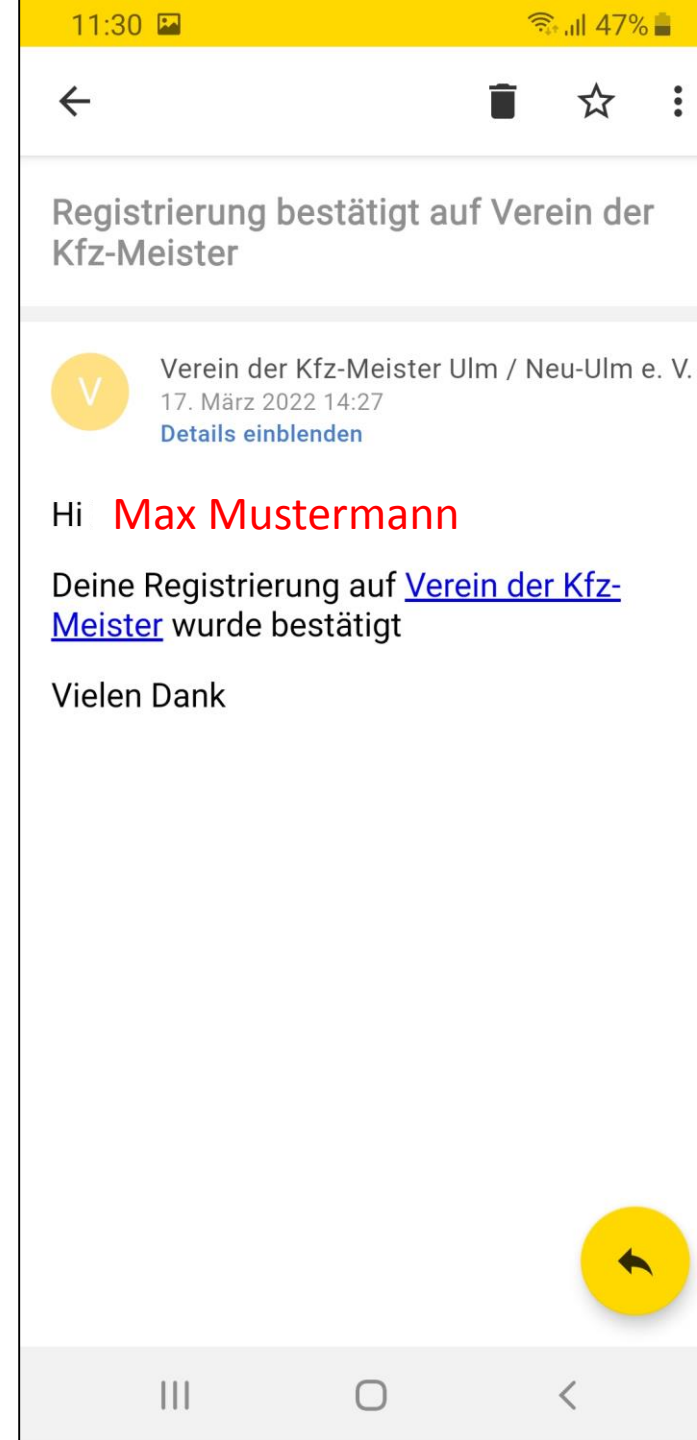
11:30

47%

Registrierung bestätigt auf Verein der Kfz-Meister

V

Verein der Kfz-Meister Ulm / Neu-Ulm e. V.
17. März 2022 14:27
Details einblenden

Hi Max Mustermann

Deine Registrierung auf Verein der Kfz-Meister wurde bestätigt

Vielen Dank